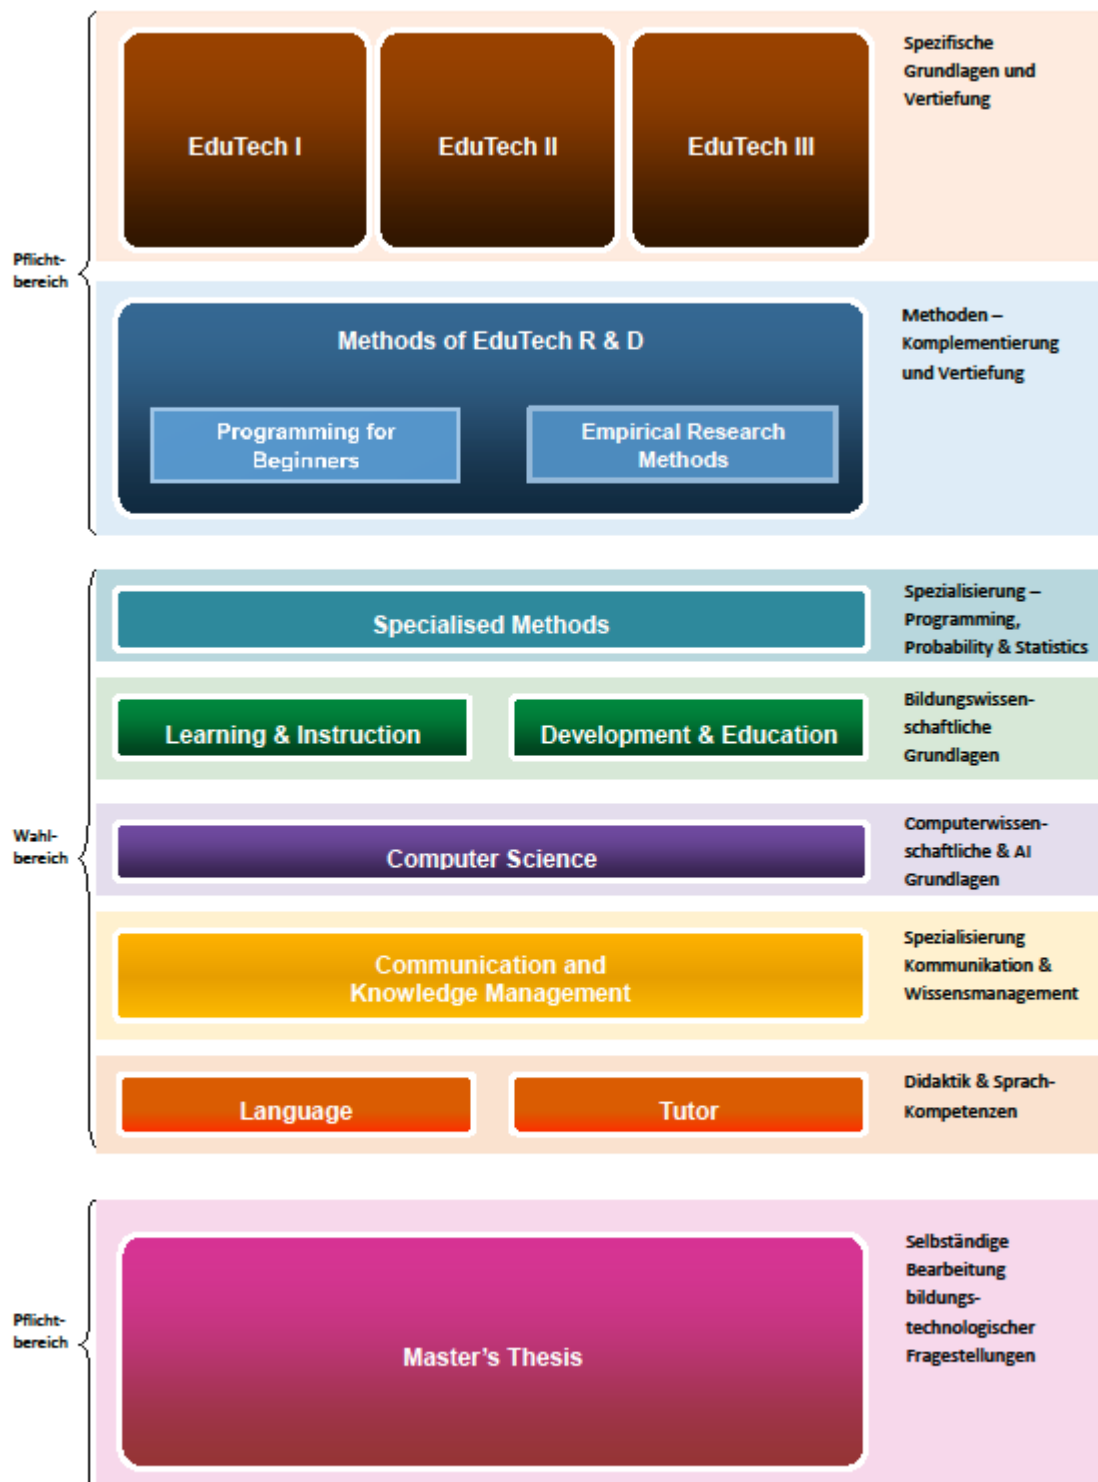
Pflicht-bereich

EduTech I

EduTech II

EduTech III

Spezifische Grundlagen und Vertiefung

Methods of EduTech R & D

Programming for Beginners

Empirical Research Methods

Methoden – Komplementierung und Vertiefung

Wahl-bereich

Specialised Methods

Spezialisierung – Programming, Probability & Statistics

Learning & Instruction

Development & Education

Bildungswissen-schaftliche Grundlagen

Computer Science

Computerwissen-schaftliche & AI Grundlagen

Communication and Knowledge Management

Spezialisierung Kommunikation & Wissensmanagement

Language

Tutor

Didaktik & Sprach-Kompetenzen

Pflicht-bereich

Master's Thesis

Selbständige Bearbeitung bildungs-technologischer Fragestellungen